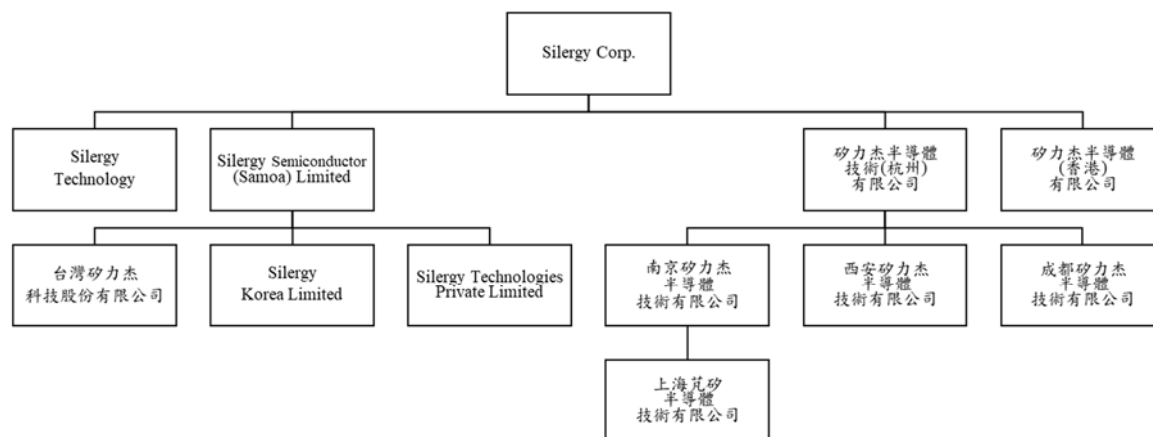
Silergy Corp.

Silergy Technology

Silergy Semiconductor (Samoa) Limited

矽力杰半導體技術(杭州)有限公司

矽力杰半導體(香港)有限公司

台灣矽力杰科技股份有限公司

Silergy Korea Limited

Silergy Technologies Private Limited

南京矽力杰半導體技術有限公司

西安矽力杰半導體技術有限公司

成都矽力杰半導體技術有限公司

上海芃矽半導體技術有限公司